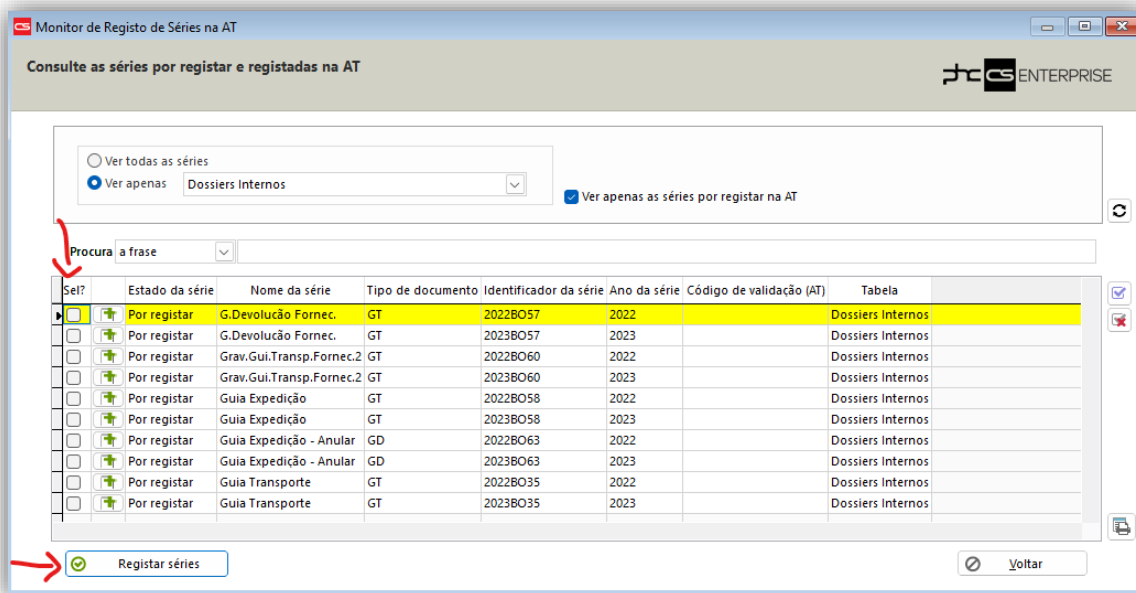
Monitor de Registo de Séries na AT

Consulte as séries por registar e registadas na AT

phc CS ENTERPRISE

Ver todas as séries
Ver apenas Dossiers Internos

Ver apenas as séries por registar na AT

Procura a frase

| Sel? | | Estado da série | Nome da série | Tipo de documento | Identificador da série | Ano da série | Código de validação (AT) | Tabela |
|---|---|---|---|---|---|---|---|---|
| | | Por registar | G.Devolução Fornec. | GT | 2022BO57 | 2022 | | Dossiers Internos |
| | | Por registar | G.Devolução Fornec. | GT | 2023BO57 | 2023 | | Dossiers Internos |
| | | Por registar | Grav.Gui.Transp.Fornec.2 | GT | 2022BO60 | 2022 | | Dossiers Internos |
| | | Por registar | Grav.Gui.Transp.Fornec.2 | GT | 2023BO60 | 2023 | | Dossiers Internos |
| | | Por registar | Guia Expedição | GT | 2022BO58 | 2022 | | Dossiers Internos |
| | | Por registar | Guia Expedição | GT | 2023BO58 | 2023 | | Dossiers Internos |
| | | Por registar | Guia Expedição - Anular | GD | 2022BO63 | 2022 | | Dossiers Internos |
| | | Por registar | Guia Expedição - Anular | GD | 2023BO63 | 2023 | | Dossiers Internos |
| | | Por registar | Guia Transporte | GT | 2022BO35 | 2022 | | Dossiers Internos |
| | | Por registar | Guia Transporte | GT | 2023BO35 | 2023 | | Dossiers Internos |

Registar séries

Voltar